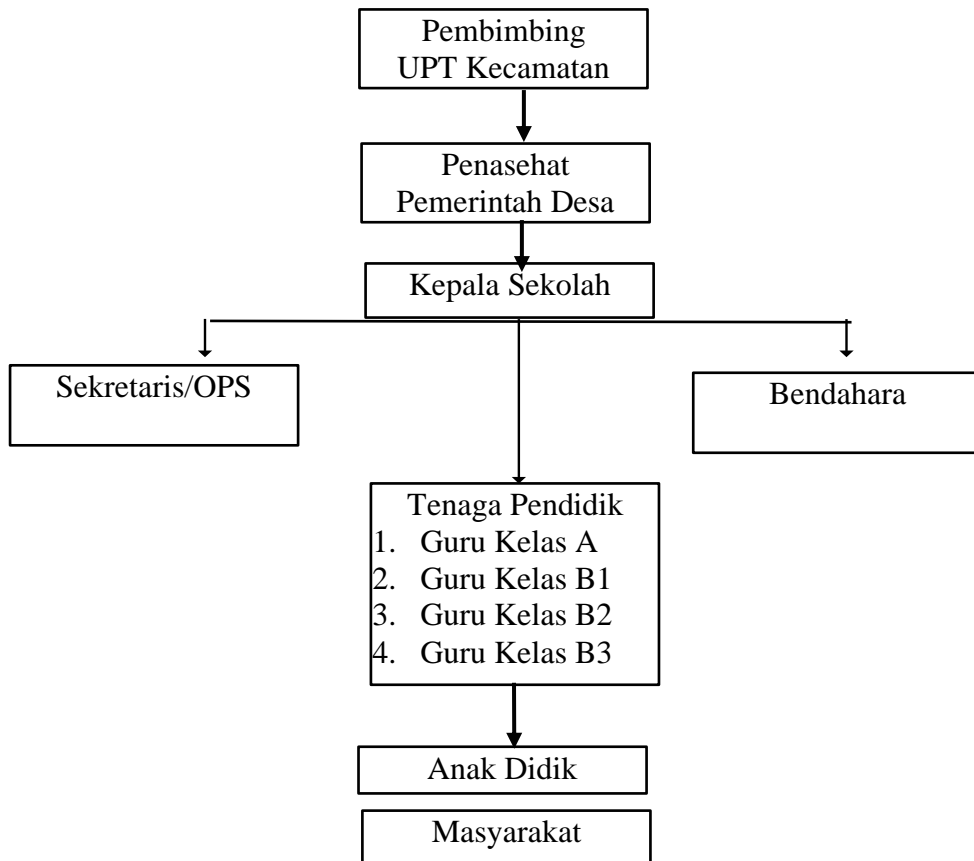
Pembimbing
UPT Kecamatan

Penasehat
Pemerintah Desa

Kepala Sekolah

Sekretaris/OPS

Bendahara

Tenaga Pendidik
1. Guru Kelas A
2. Guru Kelas B1
3. Guru Kelas B2
4. Guru Kelas B3

Anak Didik

Masyarakat